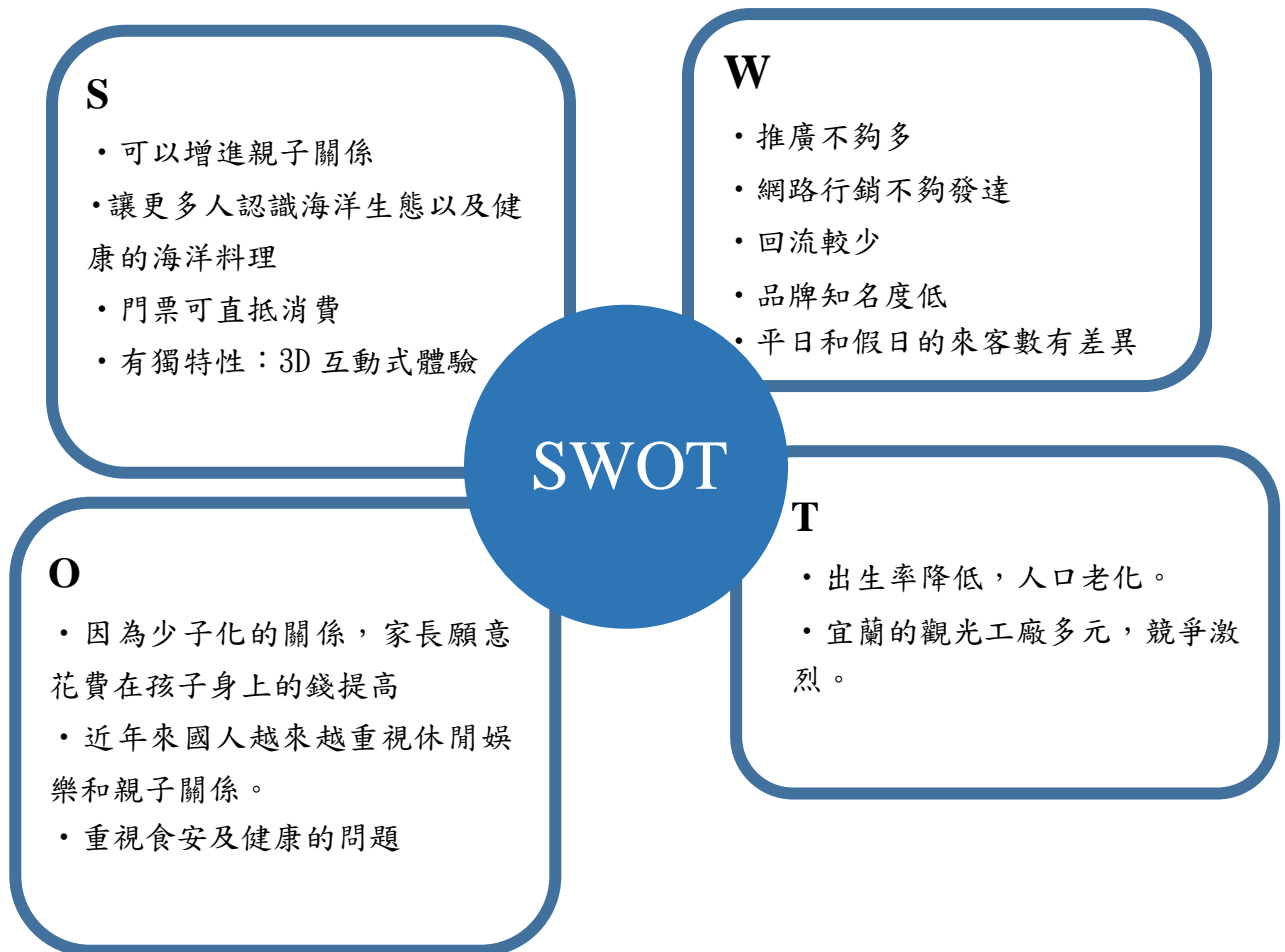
S

・可以增進親子關係

•讓更多人認識海洋生態以及健康的海洋料理

・門票可直抵消費

・有獨特性：3D 互動式體驗

W

・推廣不夠多

・網路行銷不夠發達

・回流較少

・品牌知名度低

・平日和假日的來客數有差異

SWOT

O

・因為少子化的關係，家長願意花費在孩子身上的錢提高

・近年來國人越來越重視休閒娛樂和親子關係。

・重視食安及健康的問題

T

・出生率降低，人口老化。

・宜蘭的觀光工廠多元，競爭激烈。